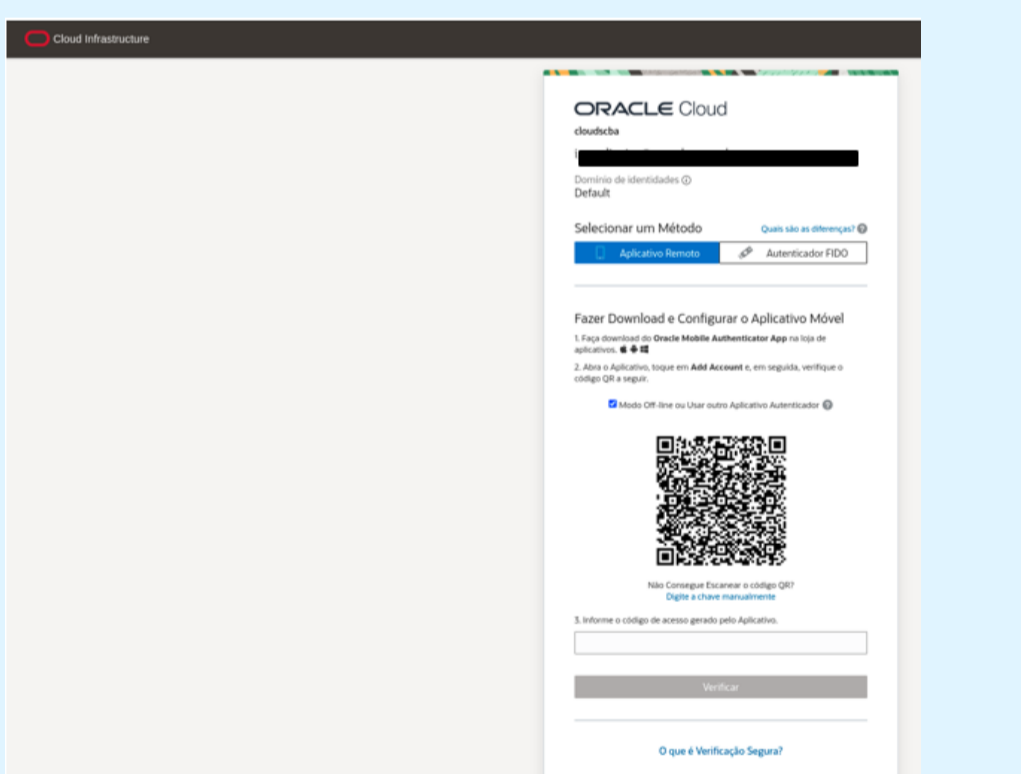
Cloud Infrastructure

ORACLE Cloud

cloudscba

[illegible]

Domínio de identidades ⓘ
Default

Selecionar um Método
Quais são as diferenças?

Aplicativo Remoto
Autenticador FIDO

Fazer Download e Configurar o Aplicativo Móvel

1. Faça download do **Oracle Mobile Authenticator App** na loja de aplicativos.

2. Abra o Aplicativo, toque em **Add Account** e, em seguida, verifique o código QR a seguir.

Modo Off-line ou Usar outro Aplicativo Autenticador

Não Consegue Escanear o código QR?
Digite a chave manualmente

3. Informe o código de acesso gerado pelo Aplicativo.

Verificar

O que é Verificação Segura?